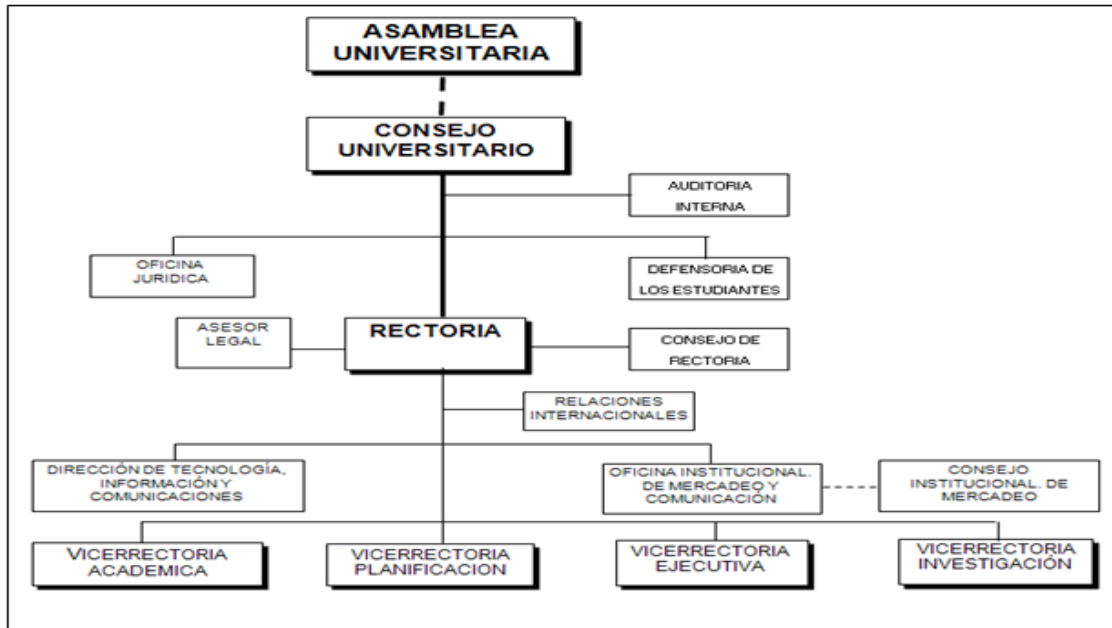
ASAMBLEA UNIVERSITARIA

CONSEJO UNIVERSITARIO

AUDITORIA INTERNA

OFICINA JURIDICA

DEFENSORIA DE LOS ESTUDIANTES

ASESOR LEGAL

RECTORIA

CONSEJO DE RECTORIA

RELACIONES INTERNACIONALES

DIRECCIÓN DE TECNOLOGÍA, INFORMACIÓN Y COMUNICACIONES

OFICINA INSTITUCIONAL. DE MERCADEO Y COMUNICACIÓN

CONSEJO INSTITUCIONAL. DE MERCADEO

VICERRECTORIA ACADEMICA

VICERRECTORIA PLANIFICACION

VICERRECTORIA EJECUTIVA

VICERRECTORIA INVESTIGACIÓN